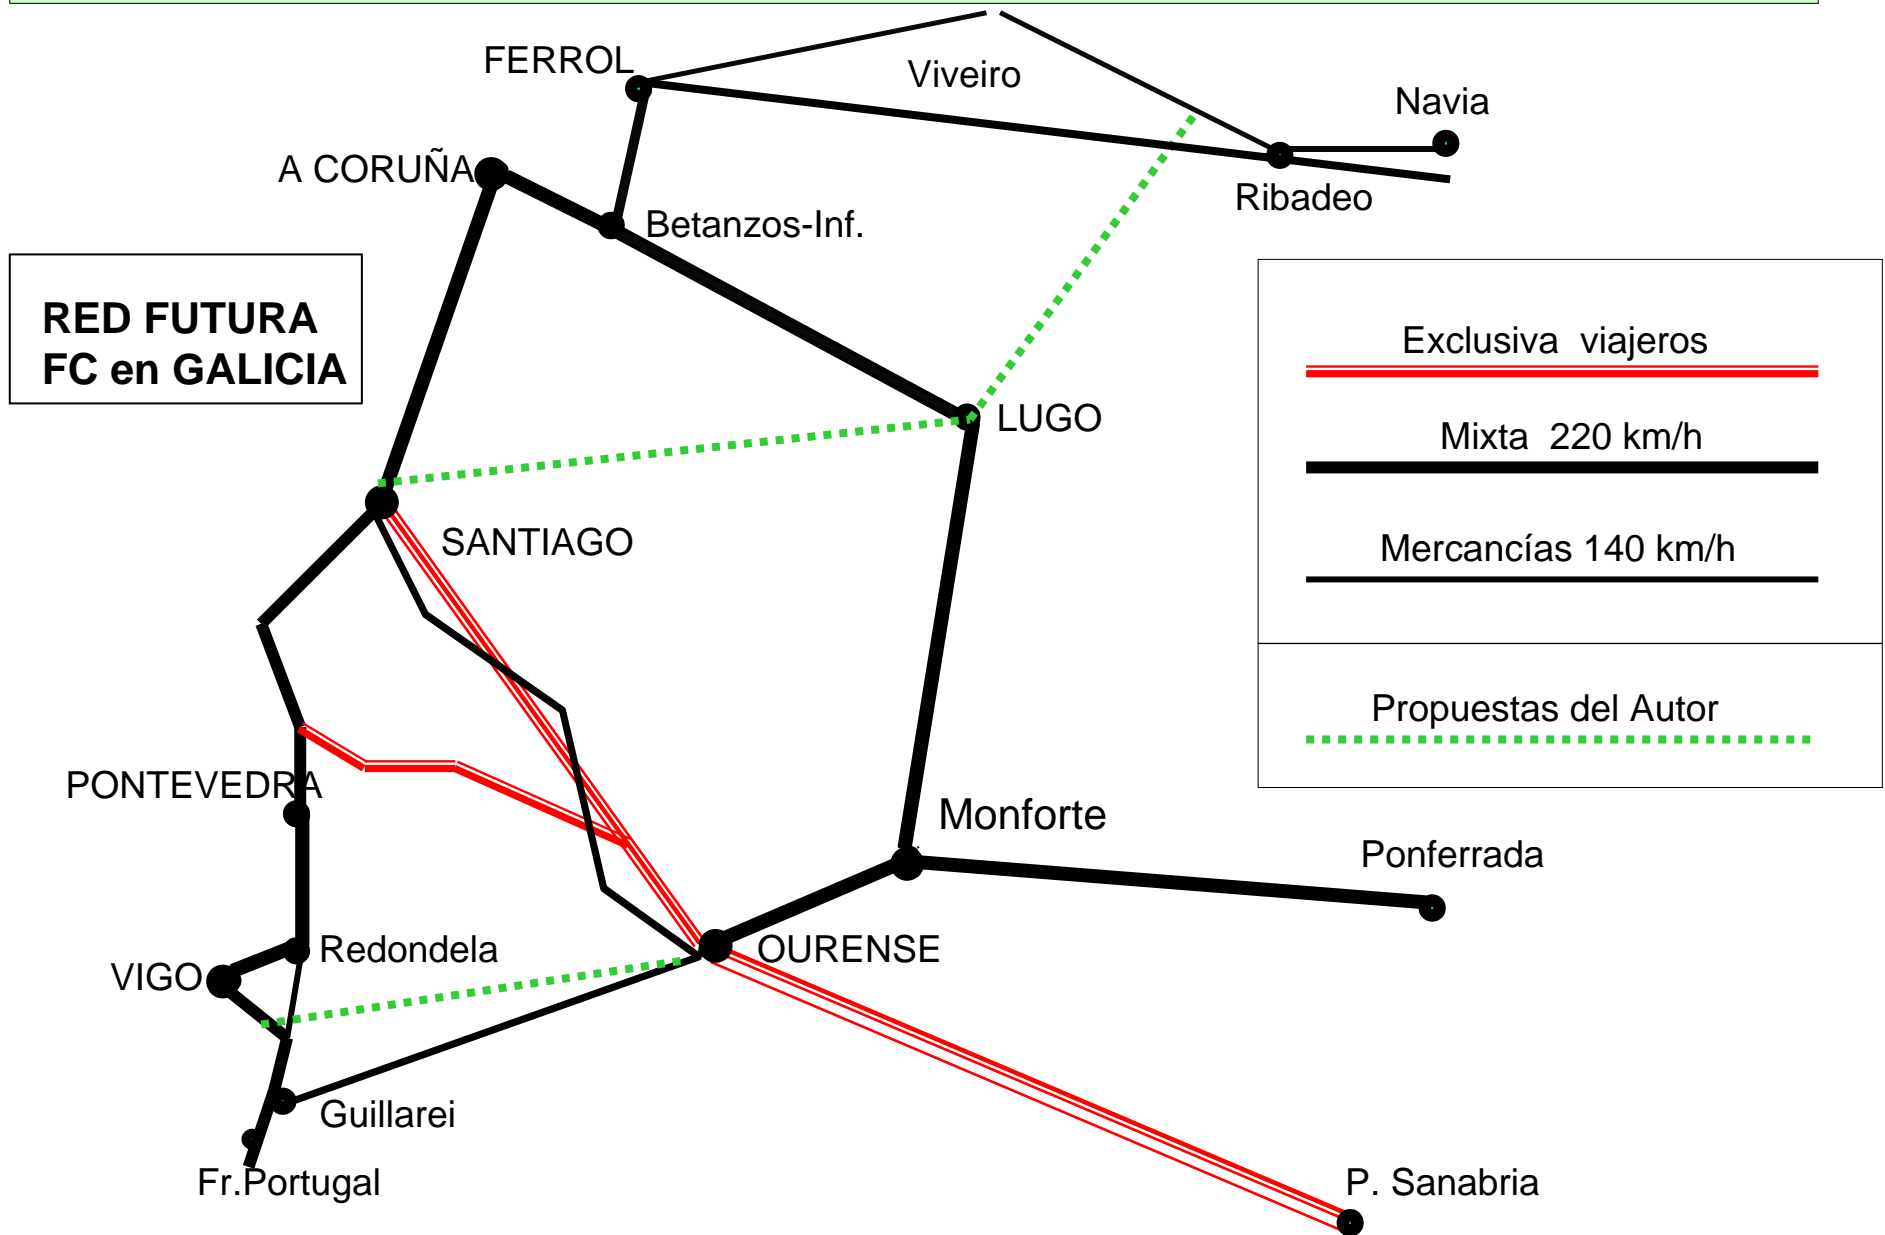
RED FUTURA
FC en GALICIA

FERROL
Viveiro
Navia
A CORUÑA
Ribadeo
Betanzos-Inf.

Exclusiva viajeros
Mixta 220 km/h
Mercancías 140 km/h
Propuestas del Autor

LUGO
SANTIAGO
PONTEVEDRA
Monforte
Ponferrada
Redondela
OURENSE
VIGO
Guillarei
Fr.Portugal
P. Sanabria